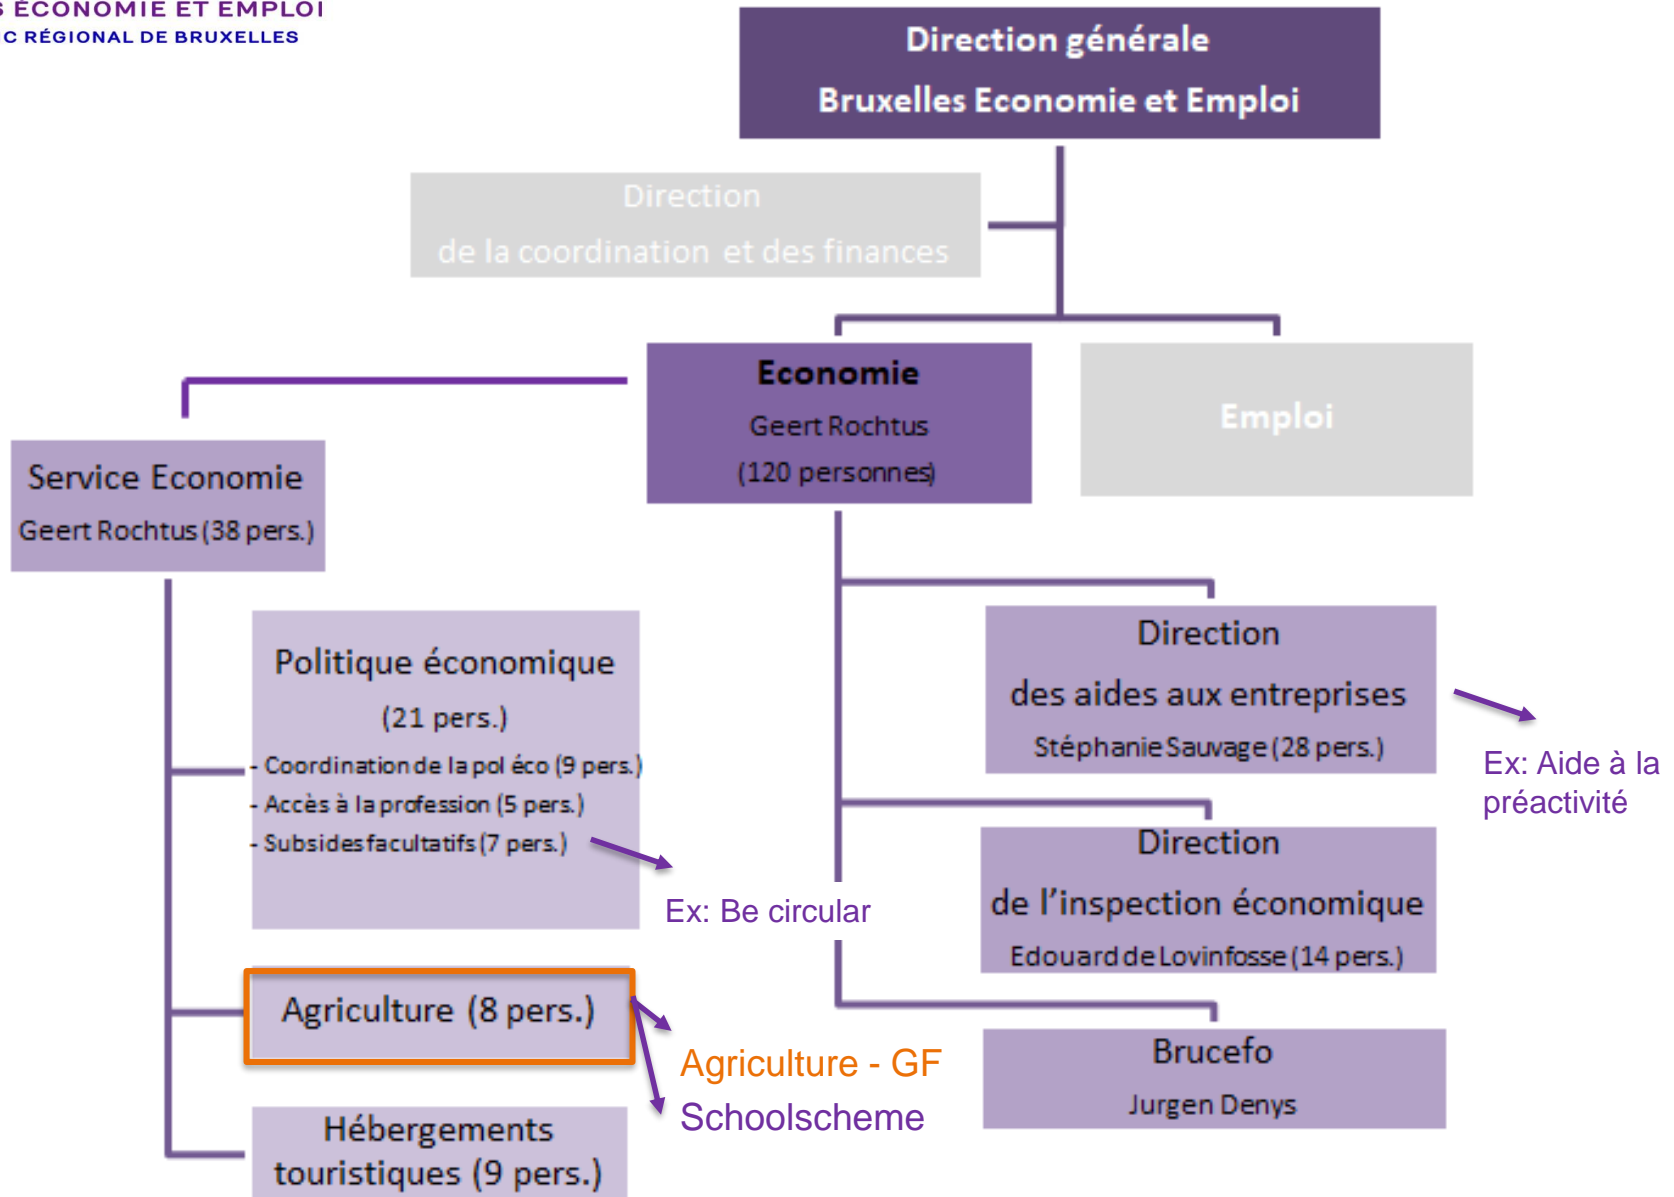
S ÉCONOMIE ET EMPLOI
C RÉGIONAL DE BRUXELLES

Direction générale
Bruxelles Economie et Emploi

Direction
de la coordination et des finances

Economie
Geert Rochtus
(120 personnes)

Emploi

Service Economie
Geert Rochtus (38 pers.)

Politique économique
(21 pers.)
- Coordination de la pol éco (9 pers.)
- Accès à la profession (5 pers.)
- Subsides facultatifs (7 pers.)

Ex: Be circular

Agriculture (8 pers.)

Agriculture - GF
Schoolscheme

Hébergements touristiques (9 pers.)

Direction
des aides aux entreprises
Stéphanie Sauvage (28 pers.)

Ex: Aide à la préactivité

Direction
de l'inspection économique
Edouard de Lovinfosse (14 pers.)

Brucefo
Jurgen Denys